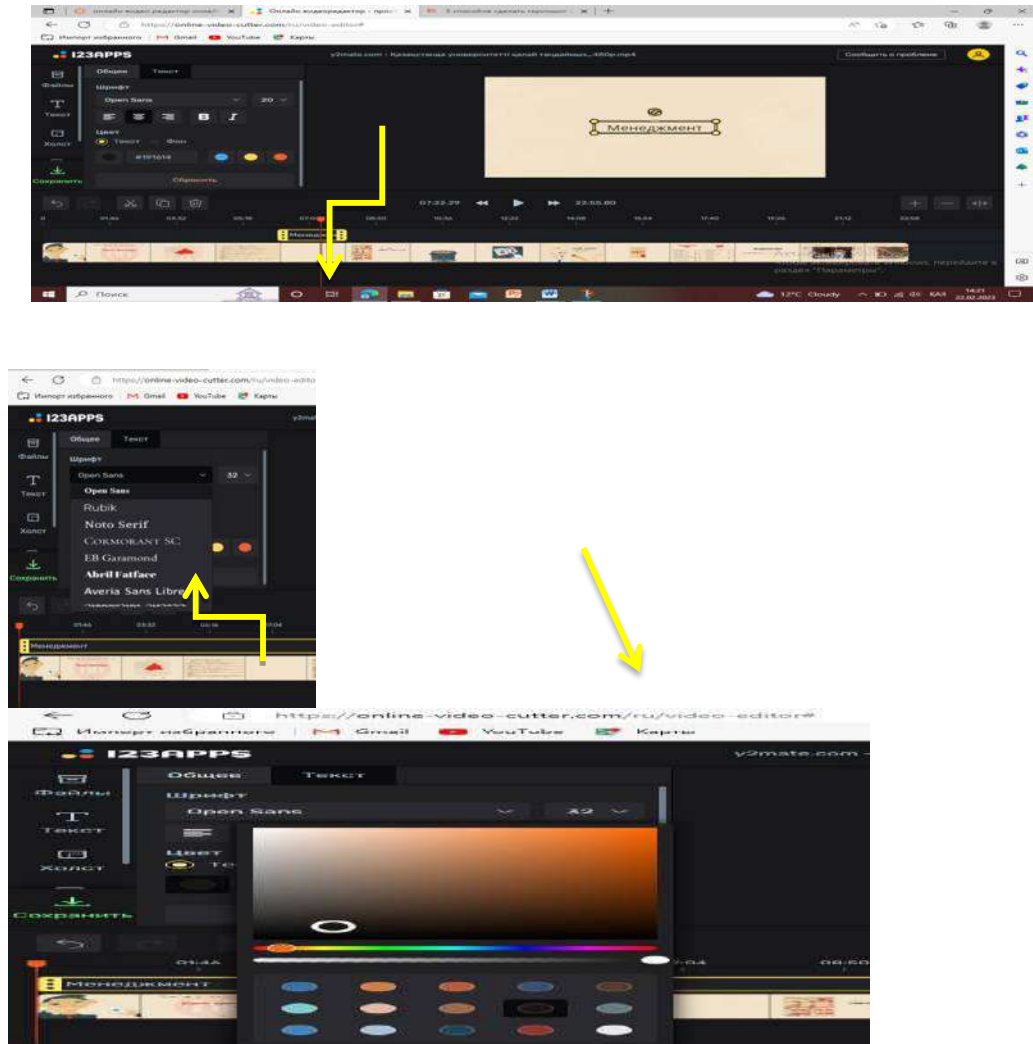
https://online-video-cutter.com/ru/video-editor#
Импорт избранного | Gmail YouTube Карты
123APPS
y2mate.com - Қазақстандағы университеттің қалай таңдайның_480p.mp4
Сообщить о проблеме
Файлы
Текст
Холст
Сохранить
Общее Текст
Шрифт
Open Sans 20
B I
Цвет
Текст Фон
#191614
Сбросить
Менеджмент
07:22.29 22:55.80
Менеджмент
Поиск
12°C Cloudy ҚАЗ 14:21 22.02.2023

https://online-video-cutter.com/ru/video-editor
Импорт избранного | Gmail YouTube Карты
123APPS
y2mat
Файлы
Текст
Холст
Сохранить
Общее Текст
Шрифт
Open Sans 32
Open Sans
Rubik
Noto Serif
CORMORANT SC
EB Garamond
Abril Fatface
Averia Sans Libre
01:44 03:32 05:16 07:04
Менеджмент

https://online-video-cutter.com/ru/video-editor#
Импорт избранного | Gmail YouTube Карты
123APPS
y2mate.com -
Файлы
Текст
Холст
Сохранить
Общее Текст
Шрифт
Open Sans 32
Цвет
Те
01:44 7:04 08:50
Менеджмент